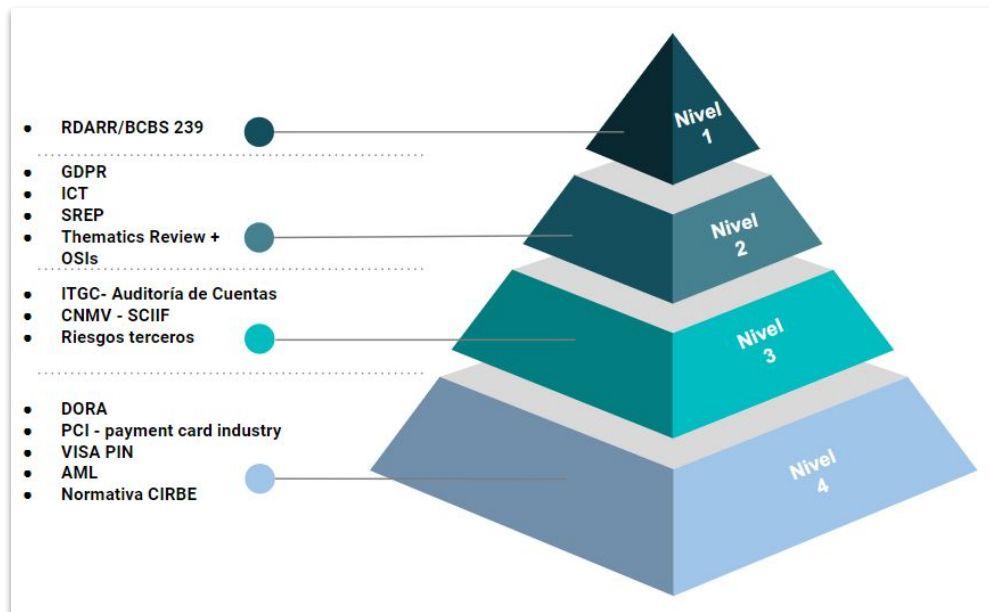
- RDARR/BCBS 239

- GDPR
- ICT
- SREP
- Thematics Review + OSIs

- ITGC- Auditoría de Cuentas
- CNMV - SCIIF
- Riesgos terceros

- DORA
- PCI - payment card industry
- VISA PIN
- AML
- Normativa CIRBE

Nivel 1

Nivel 2

Nivel 3

Nivel 4